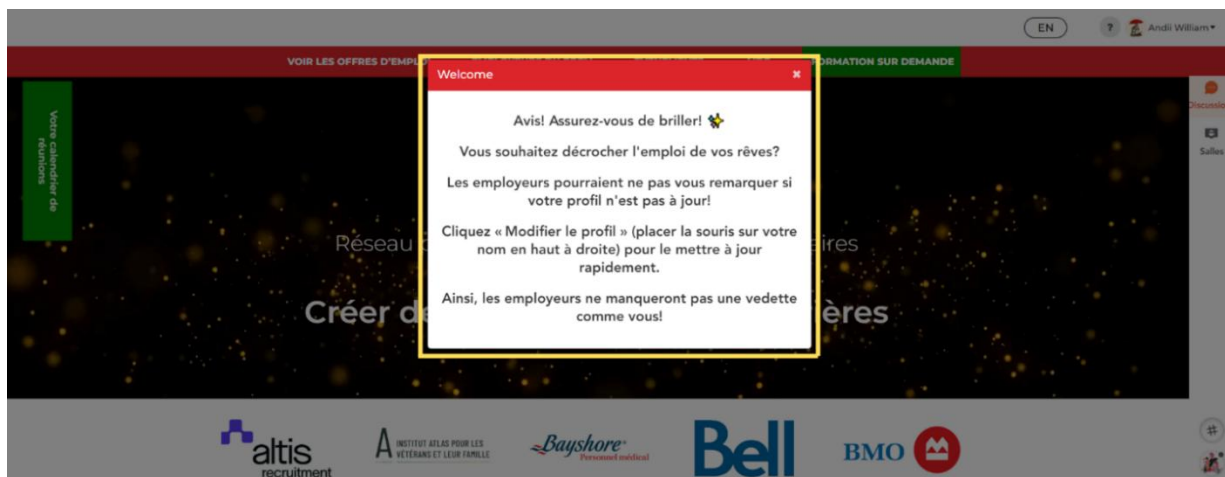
EN

?

Andii William▾

VOIR LES OFFRES D'EMPL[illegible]

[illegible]ORMATION SUR DEMANDE

Votre calendrier de réunions

Discussio

Salles

Réseau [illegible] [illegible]aires

Créer de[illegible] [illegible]ères

Welcome

×

Avis! Assurez-vous de briller!

Vous souhaitez décrocher l'emploi de vos rêves?

Les employeurs pourraient ne pas vous remarquer si votre profil n'est pas à jour!

Cliquez « Modifier le profil » (placer la souris sur votre nom en haut à droite) pour le mettre à jour rapidement.

Ainsi, les employeurs ne manqueront pas une vedette comme vous!

altis recruitment

INSTITUT ATLAS POUR LES VÉTÉRANS ET LEUR FAMILLE

Bayshore Personnel médical

Bell

BMO

#